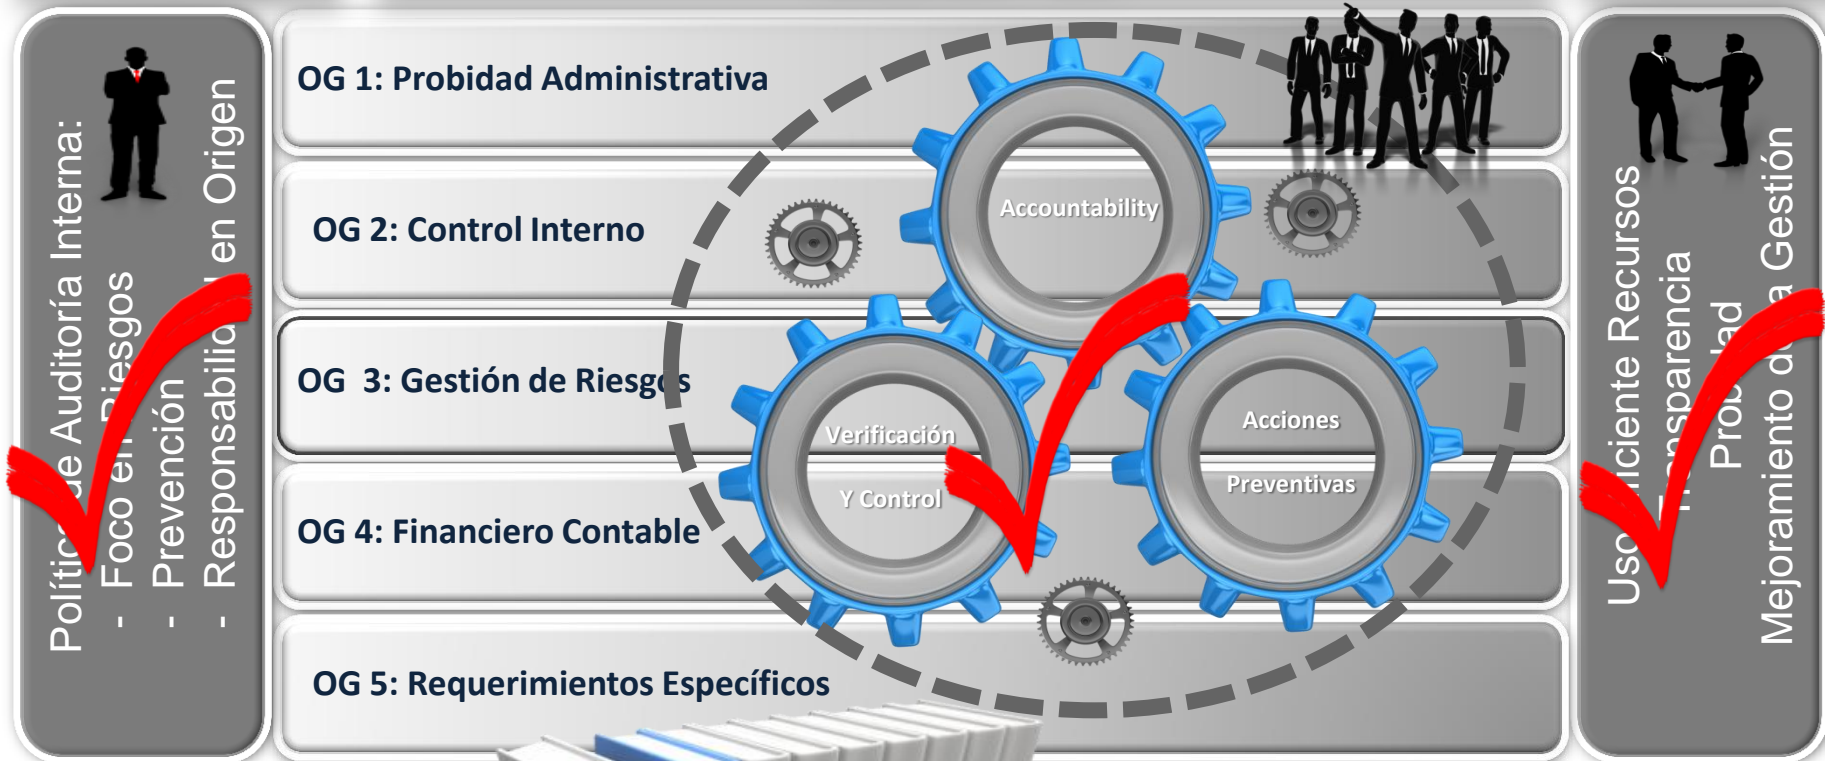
Polític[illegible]e Auditoría Interna:
- Foco en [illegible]iesgos
- Prevención
- Responsabili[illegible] en Origen

OG 1: Probidad Administrativa

OG 2: Control Interno

OG 3: Gestión de Riesg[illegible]s

OG 4: Financiero Contable

OG 5: Requerimientos Específicos

Accountability

Verificación Y Control

Acciones Preventivas

Uso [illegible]iciente Recursos
T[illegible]nsparencia
Prob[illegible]dad
Mejoramiento d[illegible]a Gestión